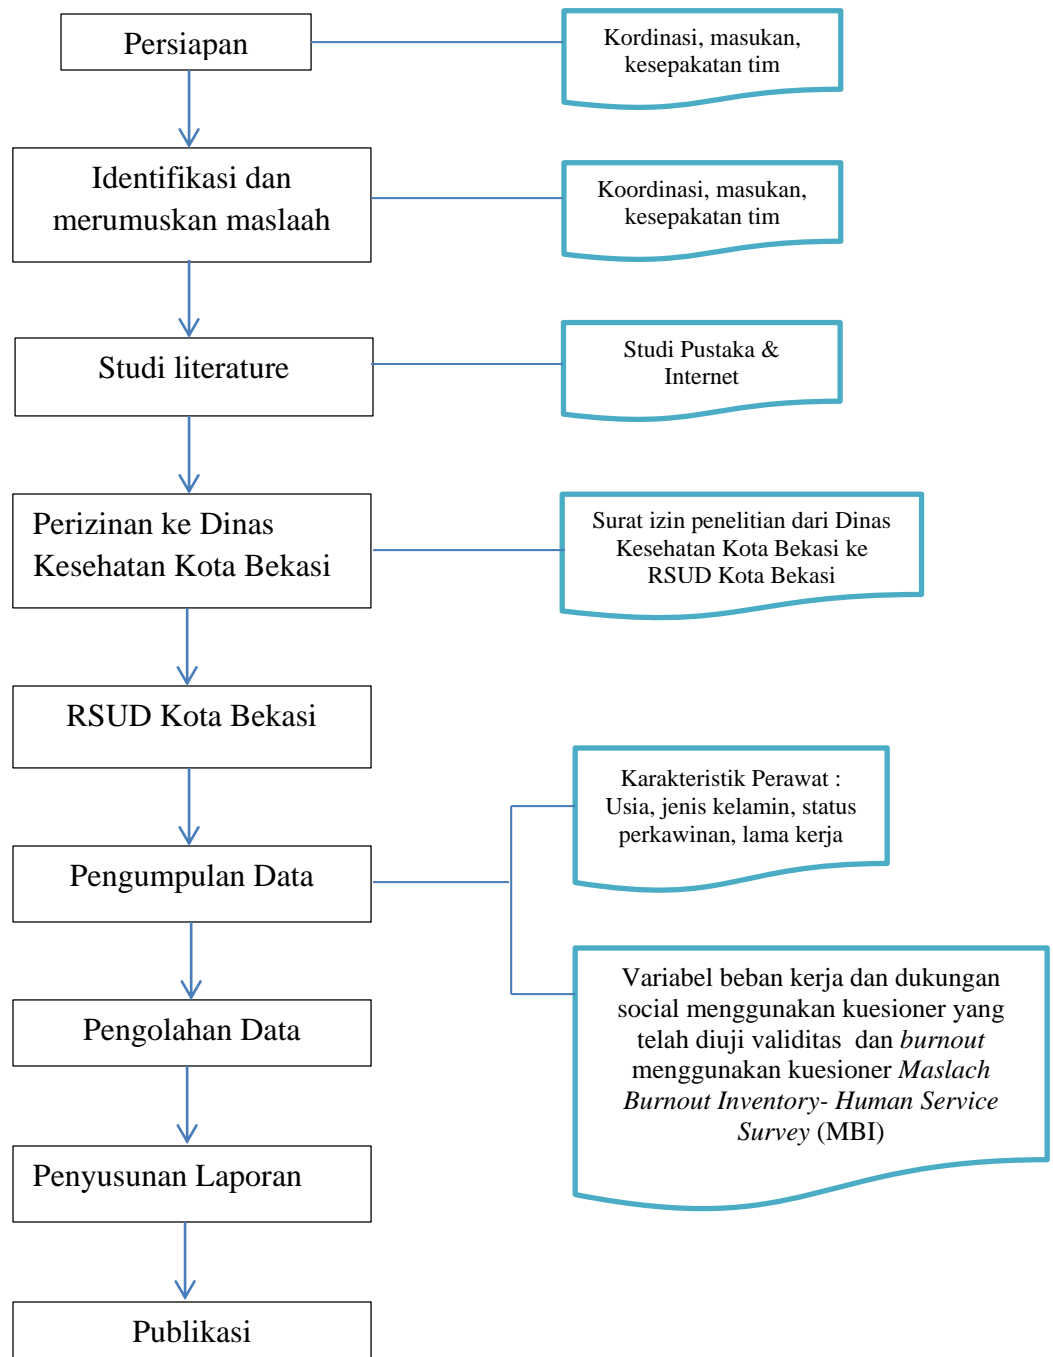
Persiapan

Kordinasi, masukan, kesepakatan tim

Identifikasi dan merumuskan maslaah

Koordinasi, masukan, kesepakatan tim

Studi literature

Studi Pustaka & Internet

Perizinan ke Dinas Kesehatan Kota Bekasi

Surat izin penelitian dari Dinas Kesehatan Kota Bekasi ke RSUD Kota Bekasi

RSUD Kota Bekasi

Karakteristik Perawat : Usia, jenis kelamin, status perkawinan, lama kerja

Pengumpulan Data

Variabel beban kerja dan dukungan social menggunakan kuesioner yang telah diuji validitas dan *burnout* menggunakan kuesioner *Maslach Burnout Inventory- Human Service Survey* (MBI)

Pengolahan Data

Penyusunan Laporan

Publikasi